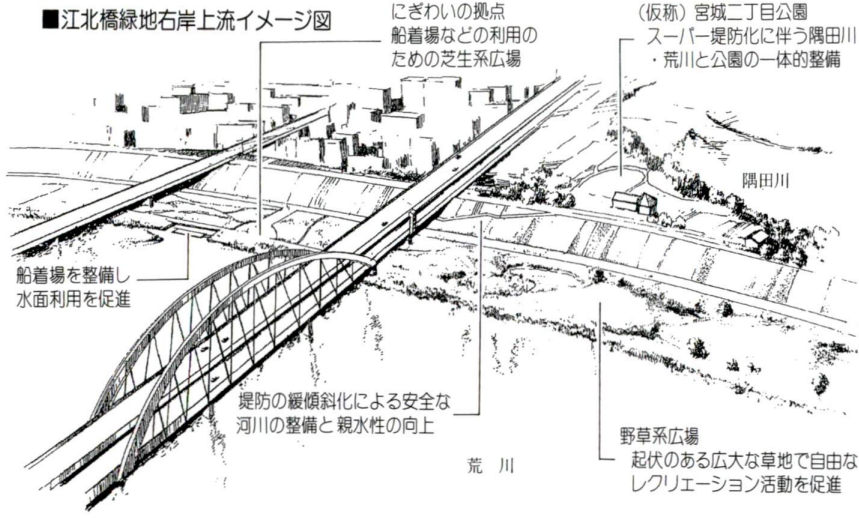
■江北橋緑地右岸上流イメージ図

にぎわいの拠点
船着場などの利用のための芝生系広場

（仮称）宮城二丁目公園
スーパー堤防化に伴う隅田川・荒川と公園の一体的整備

隅田川

船着場を整備し
水面利用を促進

堤防の緩傾斜化による安全な
河川の整備と親水性の向上

荒　川

野草系広場
起伏のある広大な草地で自由な
レクリエーション活動を促進